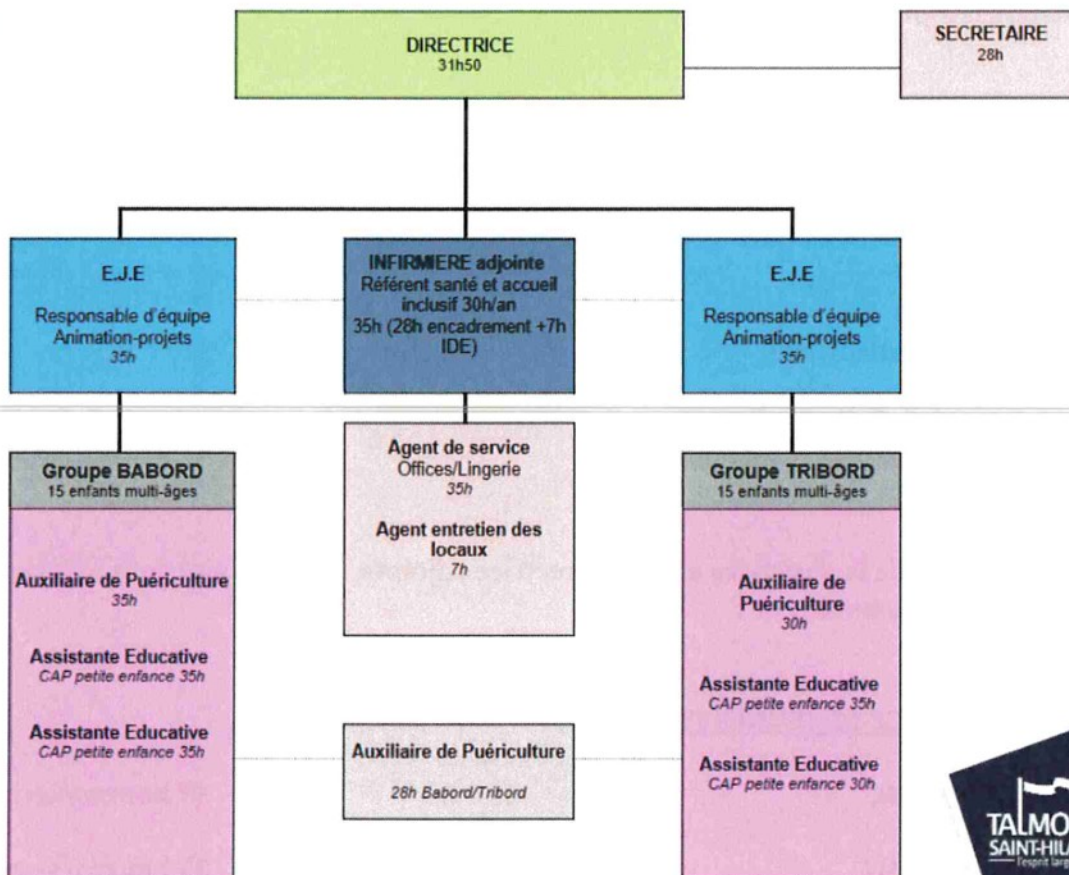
DIRECTRICE
31h50

SECRETAIRE
28h

E.J.E

Responsable d'équipe
Animation-projets
35h

INFIRMIERE adjointe
Référent santé et accueil inclusif 30h/an
35h (28h encadrement +7h IDE)

E.J.E

Responsable d'équipe
Animation-projets
35h

Groupe BABORD
15 enfants multi-âges

Auxiliaire de Puériculture
35h

Assistante Educative
CAP petite enfance 35h

Assistante Educative
CAP petite enfance 35h

Agent de service
Offices/Lingerie
35h

Agent entretien des locaux
7h

Auxiliaire de Puériculture

28h Babord/Tribord

Groupe TRIBORD
15 enfants multi-âges

Auxiliaire de Puériculture
30h

Assistante Educative
CAP petite enfance 35h

Assistante Educative
CAP petite enfance 30h

TALMO
SAINT-HIL
l'esprit larg